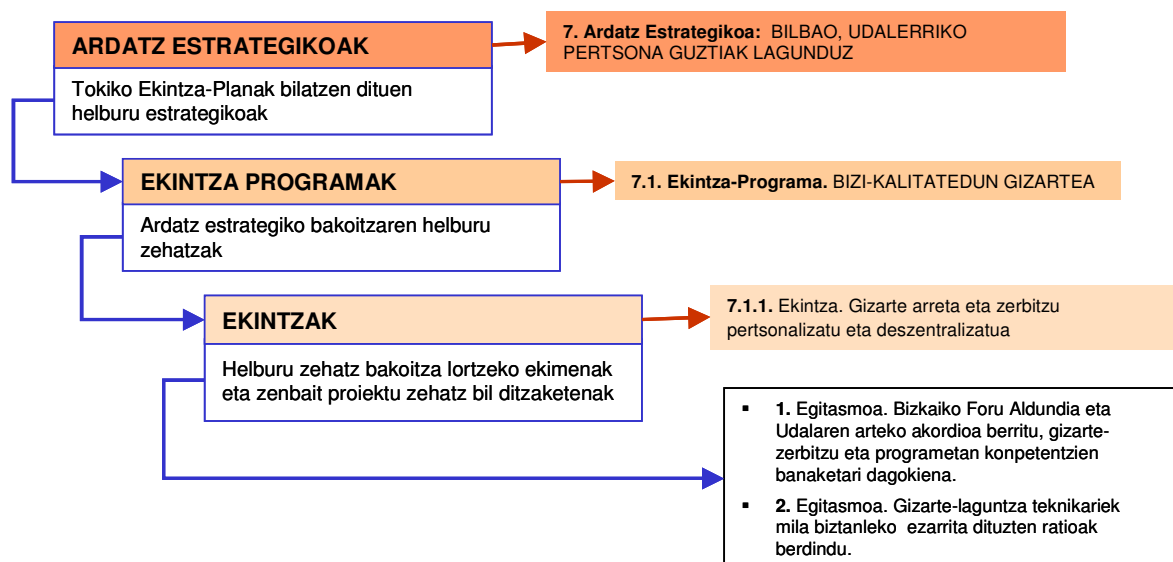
ARDATZ ESTRATEGIKOAK

Tokiko Ekintza-Planak bilatzen dituen helburu estrategikoak

7. Ardatz Estrategikoa: BILBAO, UDALERRIKO PERTSONA GUZTIAK LAGUNDUZ

EKINTZA PROGRAMAK

Ardatz estrategiko bakoitzaren helburu zehatzak

7.1. Ekintza-Programa. BIZI-KALITATEDUN GIZARTEA

EKINTZAK

Helburu zehatz bakoitza lortzeko ekimenak eta zenbait proiektu zehatz bil ditzaketenak

7.1.1. Ekintza. Gizarte arreta eta zerbitzu pertsonalizatu eta deszentralizatua

- 1. Egitasmoa. Bizkaiko Foru Aldundia eta Udalaren arteko akordioa berritu, gizarte-zerbitzu eta programetan konpetentzien banaketari dagokiena.
- 2. Egitasmoa. Gizarte-laguntza teknikariek mila biztanleko ezarrita dituzten ratioak berdindu.